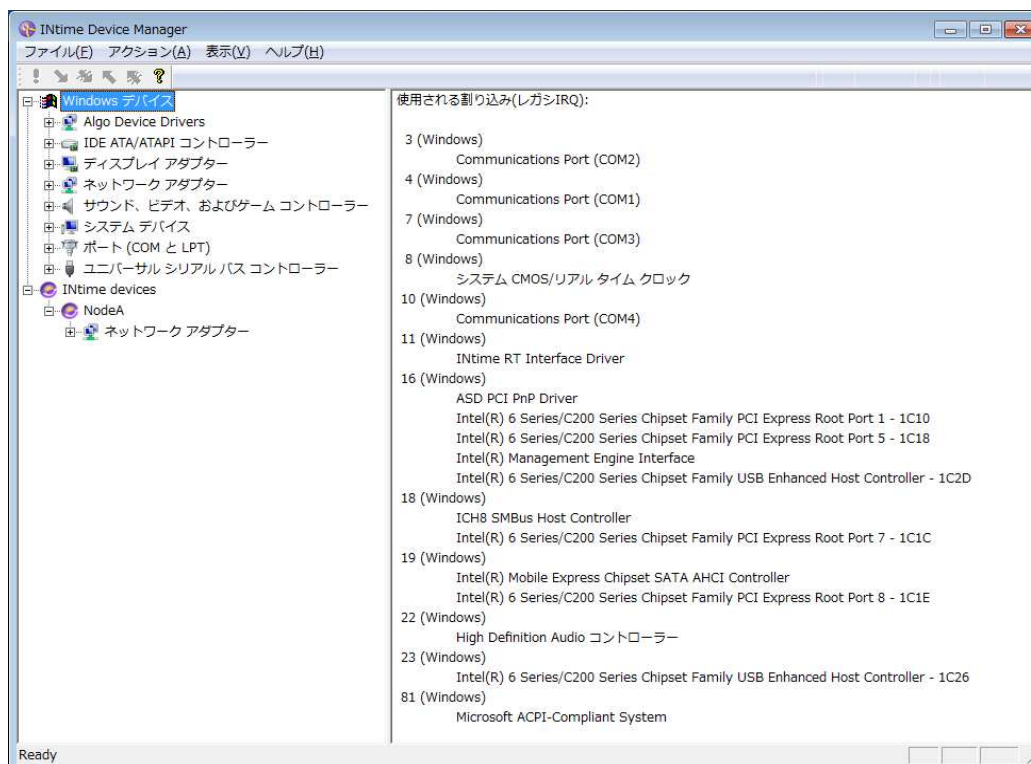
INtime Device Manager

ファイル(F) アクション(A) 表示(V) ヘルプ(H)

Windows デバイス
Algo Device Drivers
IDE ATA/ATAPI コントローラー
ディスプレイ アダプター
ネットワーク アダプター
サウンド、ビデオ、およびゲーム コントローラー
システム デバイス
ポート (COM と LPT)
ユニバーサル シリアル バス コントローラー
INtime devices
NodeA
ネットワーク アダプター

使用される割り込み(レガシIRQ):

3 (Windows)
Communications Port (COM2)
4 (Windows)
Communications Port (COM1)
7 (Windows)
Communications Port (COM3)
8 (Windows)
システム CMOS/リアル タイム クロック
10 (Windows)
Communications Port (COM4)
11 (Windows)
INtime RT Interface Driver
16 (Windows)
ASD PCI PnP Driver
Intel(R) 6 Series/C200 Series Chipset Family PCI Express Root Port 1 - 1C10
Intel(R) 6 Series/C200 Series Chipset Family PCI Express Root Port 5 - 1C18
Intel(R) Management Engine Interface
Intel(R) 6 Series/C200 Series Chipset Family USB Enhanced Host Controller - 1C2D
18 (Windows)
ICH8 SMBus Host Controller
Intel(R) 6 Series/C200 Series Chipset Family PCI Express Root Port 7 - 1C1C
19 (Windows)
Intel(R) Mobile Express Chipset SATA AHCI Controller
Intel(R) 6 Series/C200 Series Chipset Family PCI Express Root Port 8 - 1C1E
22 (Windows)
High Definition Audio コントローラー
23 (Windows)
Intel(R) 6 Series/C200 Series Chipset Family USB Enhanced Host Controller - 1C26
81 (Windows)
Microsoft ACPI-Compliant System

Ready